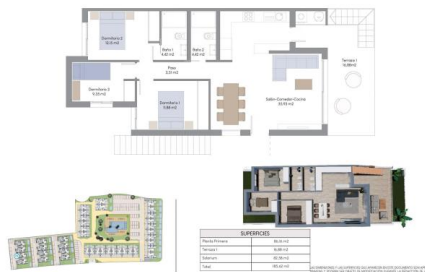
Dormitorio 2
10,15 m2

Baño 1
4,60 m2

Baño 2
4,60 m2

Terraza 1
16,88 m2

Paso
3,31 m2

Dormitorio 3
9,33 m2

Dormitorio 1
9,86 m2

Salón-Comedor-Cocina
33,93 m2

SUPERFICIES

| | |
|---|---|
| Planta Primera | 86,06 m2 |
| Terraza 1 | 16,88 m2 |
| Solarium | 80,56 m2 |
| Total | 183,50 m2 |

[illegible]